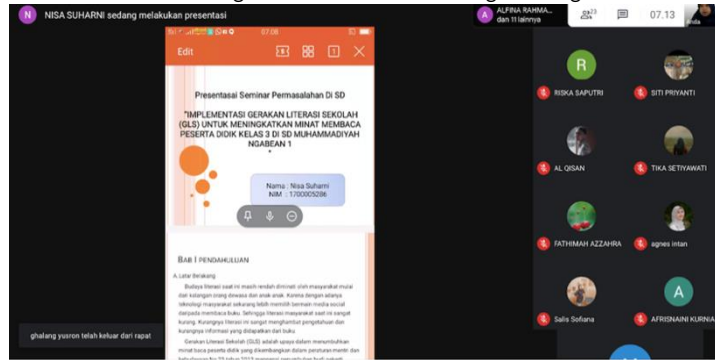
N NISA SUHARNI sedang melakukan presentasi

A ALFINA RAHMA... dan 11 lainnya

23

07.13

Edit

07.08

Presentasi Seminar Permasalahan Di SD

"IMPLEMENTASI GERAKAN LITERASI SEKOLAH (GLS) UNTUK MENINGKATKAN MINAT MEMBACA PESERTA DIDIK KELAS 3 DI SD MUHAMMADIYAH NGABEAN 1

Nama : Nisa Suharni
NIM : 1700005286

BAB 1 PENDAHULUAN

A. Latar Belakang

Budaya literasi saat ini masih rendah diminati oleh masyarakat mulai dari kalangan orang dewasa dan anak-anak. Karena dengan adanya teknologi masyarakat sekarang lebih memilih bermain media social daripada membaca buku. Sehingga literasi masyarakat saat ini sangat kurang. Kurangnya literasi ini sangat mengfambat pengetahuan dan kurangnya informasi yang didapatkan dari buku.

Gerakan Literasi Sekolah (GLS) adalah upaya dalam menumbuhkan minat baca peserta didik yang dikembangkan dalam peraturan menteri dan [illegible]

ghalang yusron telah keluar dari rapat

R RISKA SAPUTRI

SITI PRIYANTI

AL QISAN

TIKA SETIYAWATI

FATHIMAH AZZAHRA

agnes intan

Salis Sofiana

A AFRISNAINI KURNIA